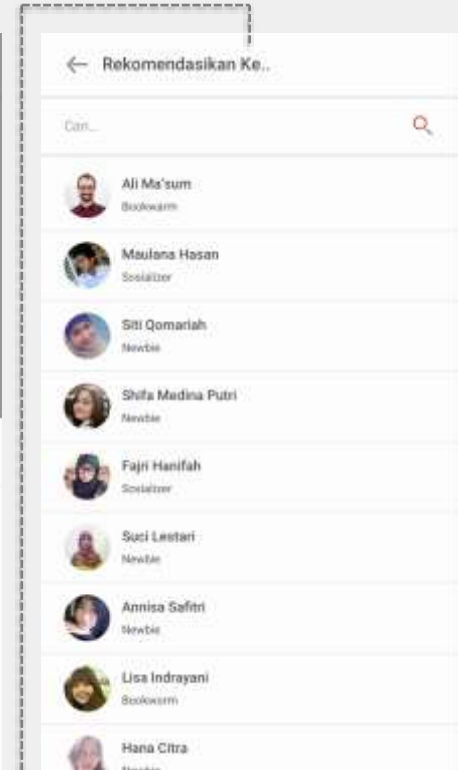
Rekomendasikan Ke..

Cari...

Ali Ma'sum
Bookworm

Maulana Hasan
Sosializer

Siti Qomariah
Newbie

Shifa Medina Putri
Newbie

Fajri Hanifah
Sosializer

Suci Lestari
Newbie

Annisa Safitri
Newbie

Lisa Indrayani
Bookworm

Hana Citra
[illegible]